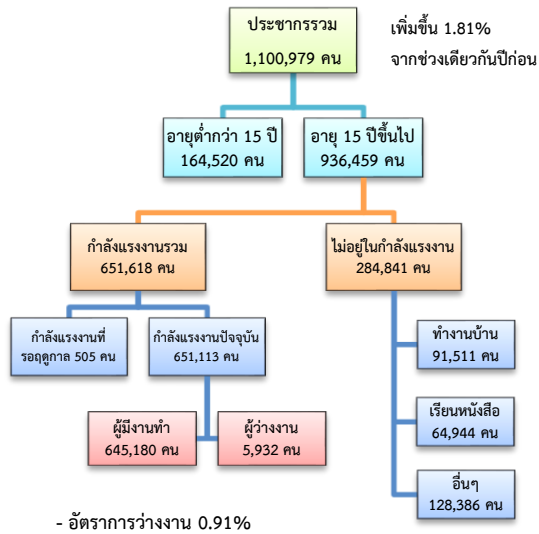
ประชากรรวม
1,100,979 คน

เพิ่มขึ้น 1.81%
จากช่วงเดียวกันปีก่อน

อายุต่ำกว่า 15 ปี
164,520 คน

อายุ 15 ปีขึ้นไป
936,459 คน

กำลังแรงงานรวม
651,618 คน

ไม่อยู่ในกำลังแรงงาน
284,841 คน

กำลังแรงงานที่
รอฤดูกาล 505 คน

กำลังแรงงานปัจจุบัน
651,113 คน

ทำงานบ้าน
91,511 คน

ผู้มีงานทำ
645,180 คน

ผู้ว่างงาน
5,932 คน

เรียนหนังสือ
64,944 คน

อื่นๆ
128,386 คน

- อัตราการว่างงาน 0.91%